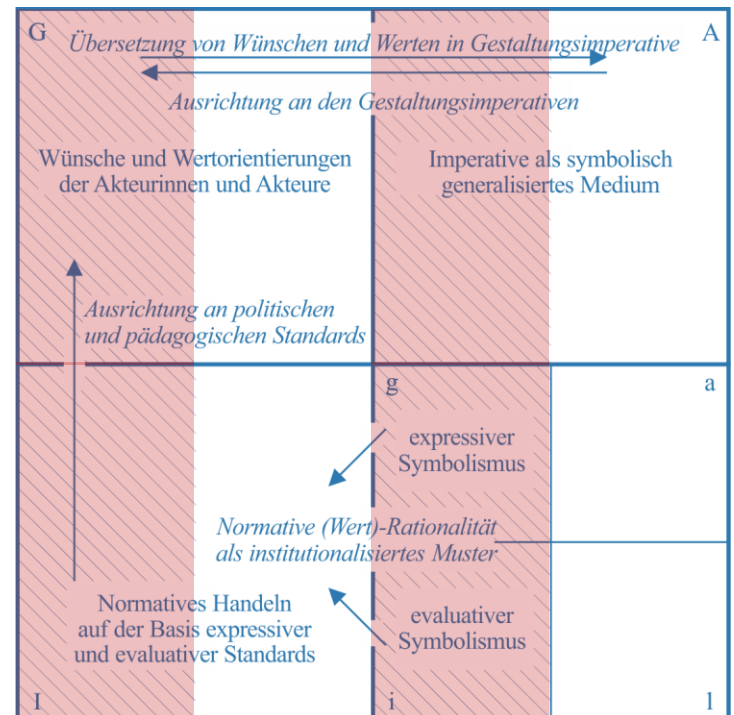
G

Übersetzung von Wünschen und Werten in Gestaltungsimperative

A

Ausrichtung an den Gestaltungsimperativen

Wünsche und Wertorientierungen der Akteurinnen und Akteure

Imperative als symbolisch generalisiertes Medium

Ausrichtung an politischen und pädagogischen Standards

g

a

expressiver Symbolismus

Normative (Wert)-Rationalität als institutionalisiertes Muster

evaluativer Symbolismus

Normatives Handeln auf der Basis expressiver und evaluativer Standards

I

i

l